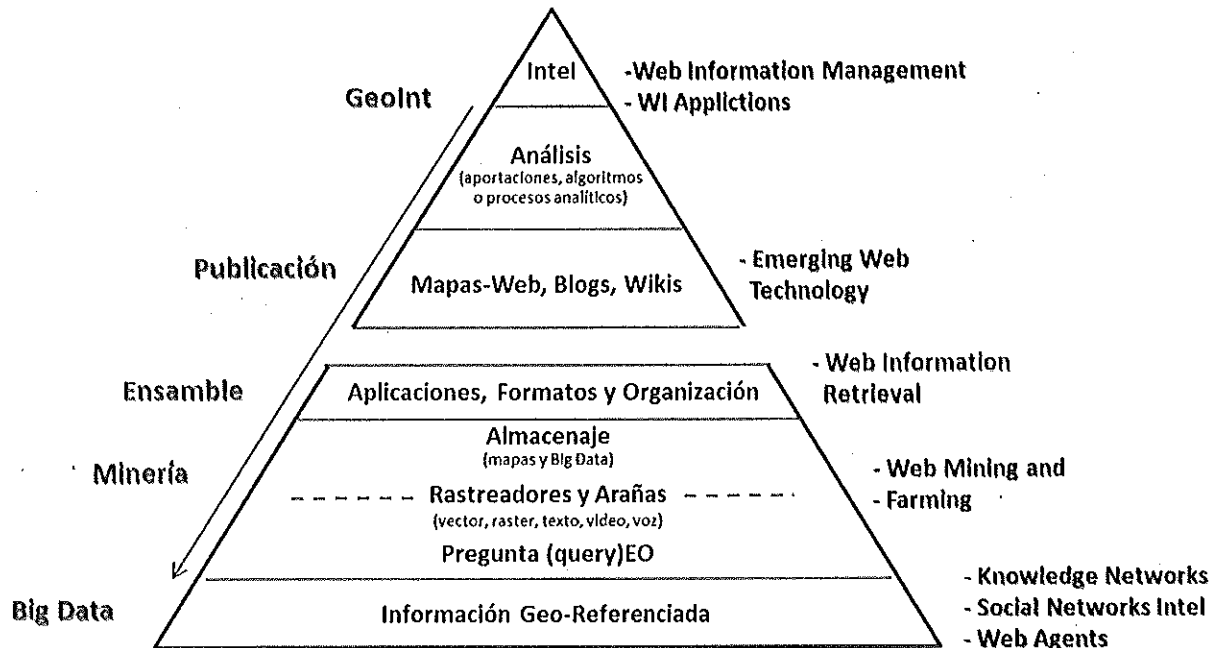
GeoInt

Intel

-Web Information Management
- WI Applictions

Análisis
(aportaciones, algoritmos o procesos analíticos)

Publicación

Mapas-Web, Blogs, Wikis

- Emerging Web Technology

Ensamble

Aplicaciones, Formatos y Organización

- Web Information Retrieval

Minería

Almacenaje
(mapas y Big Data)

Rastreadores y Arañas
(vector, raster, texto, video, voz)

Pregunta (query)EO

- Web Mining and
- Farming

Big Data

Información Geo-Referenciada

- Knowledge Networks
- Social Networks Intel
- Web Agents